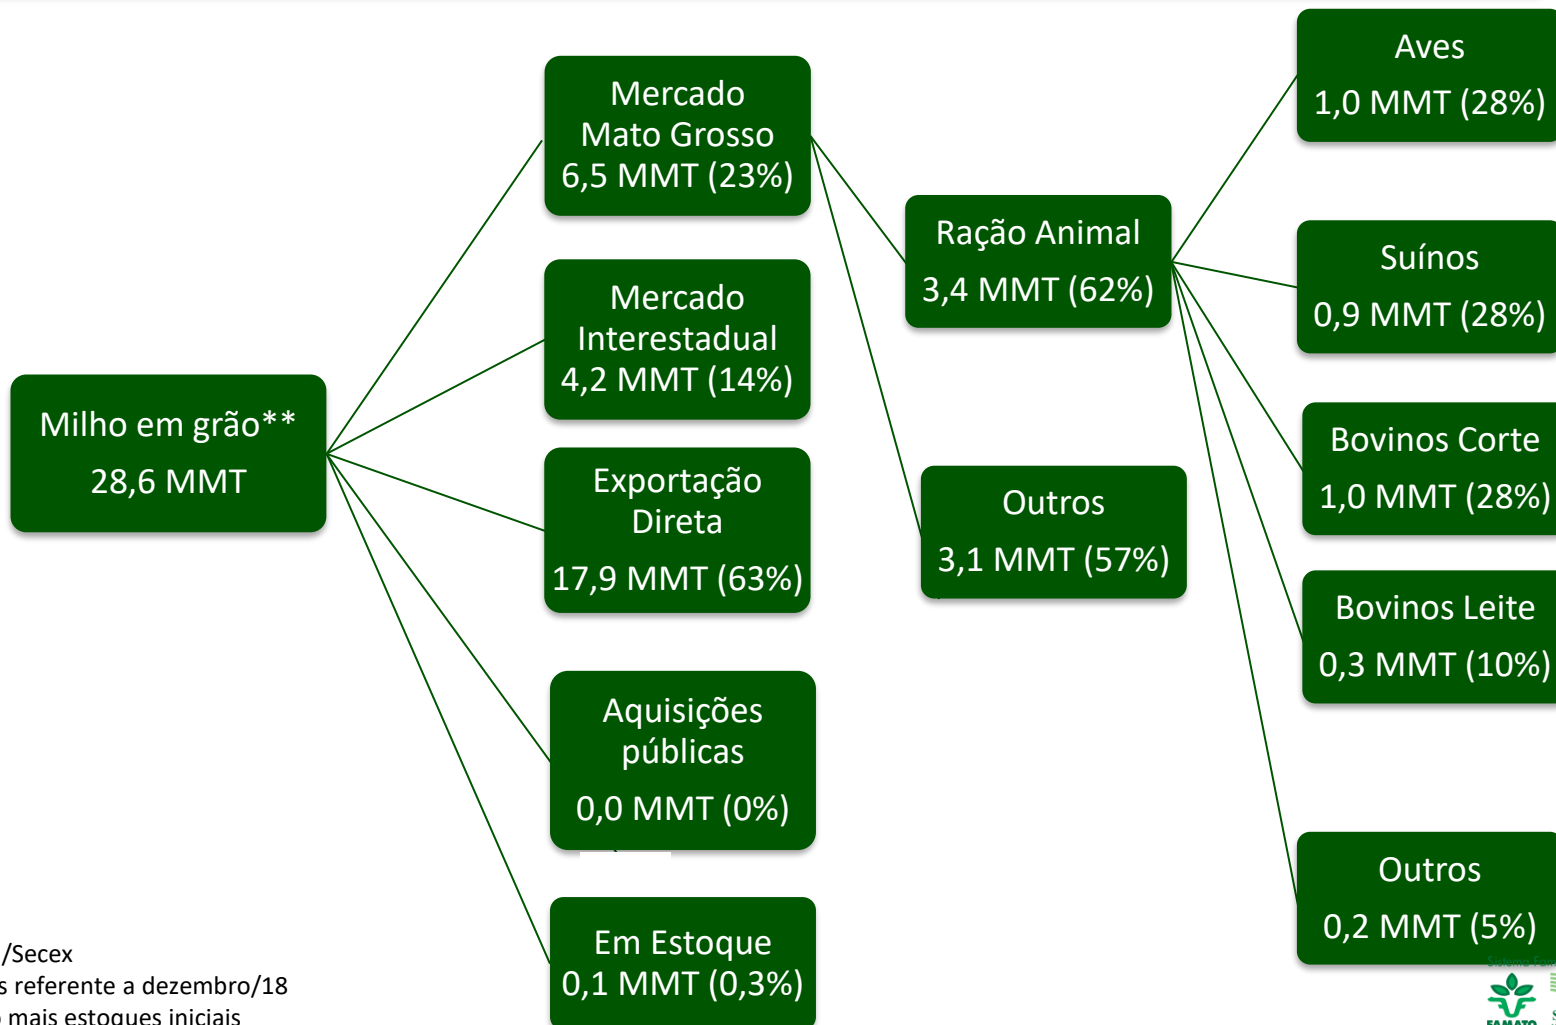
Milho em grão**
28,6 MMT

Mercado Mato Grosso
6,5 MMT (23%)

Mercado Interestadual
4,2 MMT (14%)

Exportação Direta
17,9 MMT (63%)

Aquisições públicas
0,0 MMT (0%)

Em Estoque
0,1 MMT (0,3%)

Ração Animal
3,4 MMT (62%)

Outros
3,1 MMT (57%)

Aves
1,0 MMT (28%)

Suínos
0,9 MMT (28%)

Bovinos Corte
1,0 MMT (28%)

Bovinos Leite
0,3 MMT (10%)

Outros
0,2 MMT (5%)

/Secex
s referente a dezembro/18
mais estoques iniciais

FAMATO